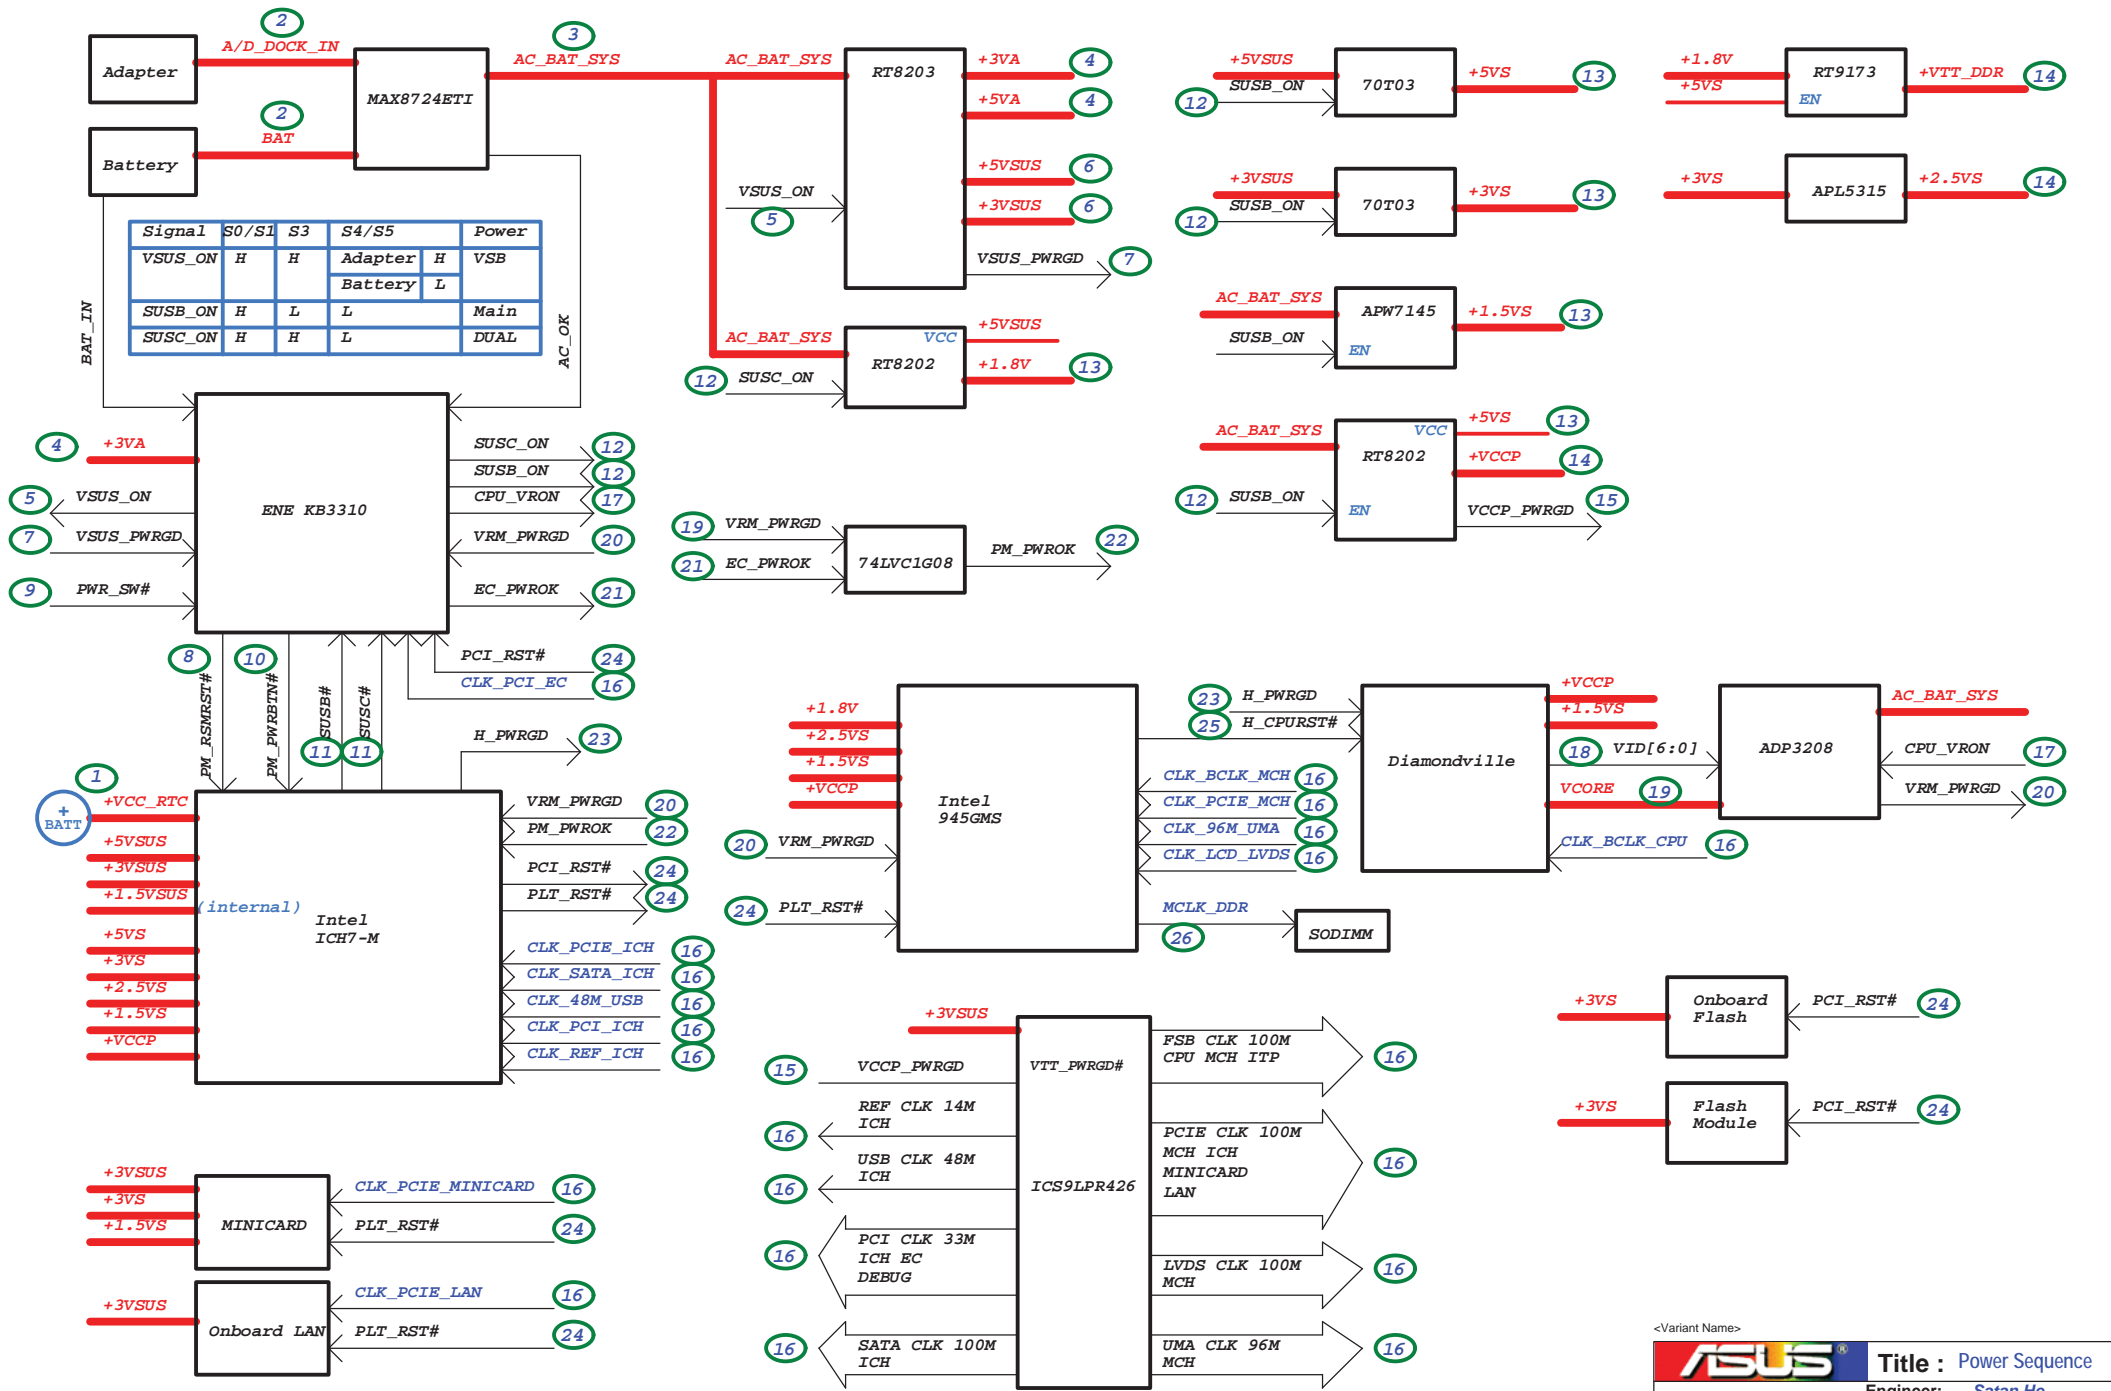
Adapter
2
A/D_DOCK_IN
MAX8724ETI
3
AC_BAT_SYS
AC_BAT_SYS
RT8203
+3VA 4
+5VA 4
+5VSUS 6
+3VSUS 6
VSUS_PWRGD 7
VSUS_ON
5
Battery
2
BAT

| Signal | S0/S1 | S3 | S4/S5 | | Power |
|---|---|---|---|---|---|
| VSUS_ON | H | H | Adapter | H | VSB |
| | | | Battery | L | |
| SUSB_ON | H | L | L | | Main |
| SUSC_ON | H | H | L | | DUAL |

BAT_IN
AC_OK

+5VSUS
SUSB_ON
12
70T03
+5VS 13
+3VSUS
SUSB_ON
12
70T03
+3VS 13
AC_BAT_SYS
APW7145
+1.5VS 13
SUSB_ON
EN
+1.8V
+5VS
RT9173
EN
+VTT_DDR 14
+3VS
APL5315
+2.5VS 14

AC_BAT_SYS
VCC
RT8202
+5VSUS
+1.8V 13
12 SUSC_ON

AC_BAT_SYS
VCC
RT8202
+5VS 13
+VCCP 14
12 SUSB_ON
EN
VCCP_PWRGD 15

4 +3VA
ENE KB3310
5 VSUS_ON
7 VSUS_PWRGD
9 PWR_SW#
SUSC_ON 12
SUSB_ON 12
CPU_VRON 17
VRM_PWRGD 20
EC_PWROK 21
PCI_RST# 24
CLK_PCI_EC 16

19 VRM_PWRGD
21 EC_PWROK
74LVC1G08
PM_PWROK 22

8 10
PM_RSMRST#
PM_PWRBTN#
SUSB#
SUSC#
11 11
H_PWRGD 23
1
BATT
+VCC_RTC
+5VSUS
+3VSUS
+1.5VSUS
(internal)
Intel
ICH7-M
+5VS
+3VS
+2.5VS
+1.5VS
+VCCP
VRM_PWRGD 20
PM_PWROK 22
PCI_RST# 24
PLT_RST# 24
CLK_PCIE_ICH 16
CLK_SATA_ICH 16
CLK_48M_USB 16
CLK_PCI_ICH 16
CLK_REF_ICH 16

+1.8V
+2.5VS
+1.5VS
+VCCP
Intel
945GMS
20 VRM_PWRGD
24 PLT_RST#
CLK_BCLK_MCH 16
CLK_PCIE_MCH 16
CLK_96M_UMA 16
CLK_LCD_LVDS 16
MCLK_DDR
26
SODIMM

23 H_PWRGD
25 H_CPURST#
Diamondville
+VCCP
+1.5VS
18 VID[6:0]
VCORE 19
CLK_BCLK_CPU 16
ADP3208
AC_BAT_SYS
CPU_VRON 17
VRM_PWRGD 20

+3VSUS
15 VCCP_PWRGD
VTT_PWRGD#
ICS9LPR426
16 REF CLK 14M ICH
16 USB CLK 48M ICH
16 PCI CLK 33M ICH EC DEBUG
16 SATA CLK 100M ICH
FSB CLK 100M CPU MCH ITP 16
PCIE CLK 100M MCH ICH MINICARD LAN 16
LVDS CLK 100M MCH 16
UMA CLK 96M MCH 16

+3VS
Onboard Flash
PCI_RST# 24
+3VS
Flash Module
PCI_RST# 24

+3VSUS
+3VS
+1.5VS
MINICARD
CLK_PCIE_MINICARD 16
PLT_RST# 24
+3VSUS
Onboard LAN
CLK_PCIE_LAN 16
PLT_RST# 24

<Variant Name>
ASUS
Title : Power Sequence
Engineer: Satan Ho